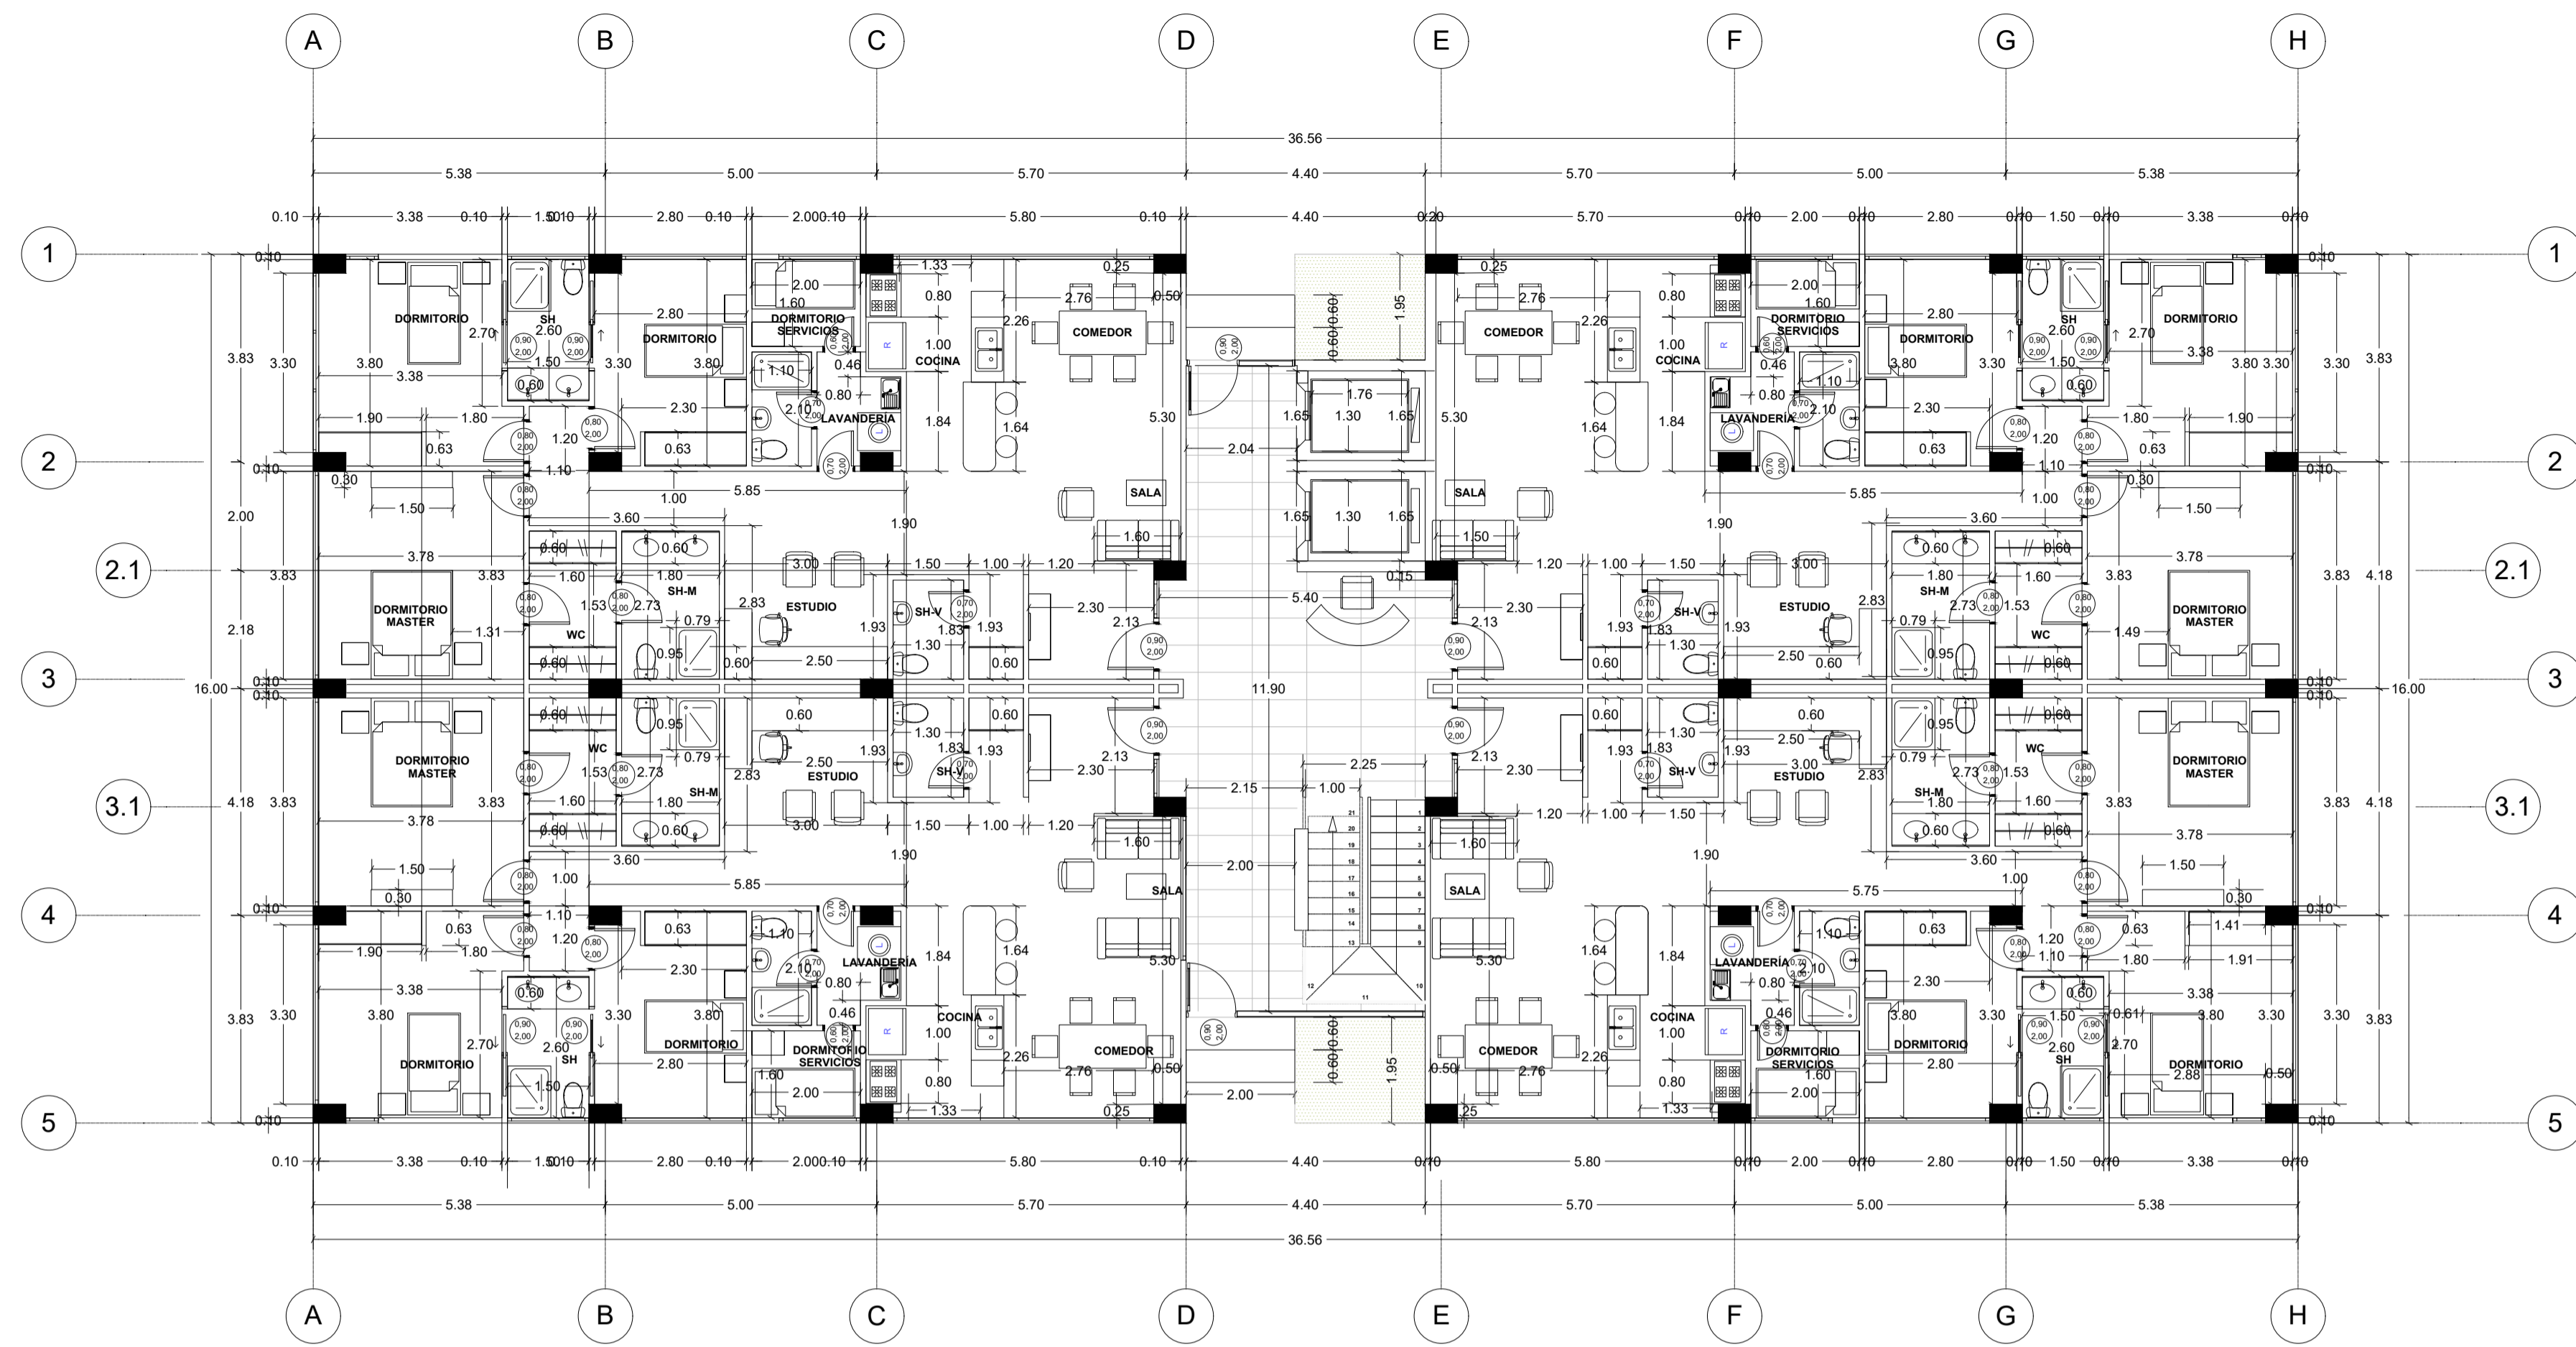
A B C D E F G H

36.56

5.38 5.00 5.70 4.40 5.70 5.00 5.38

0.10 3.38 0.10 1.50 0.10 2.80 0.10 2.00 0.10 5.80 0.10 4.40 0.20 5.70 0.10 2.00 0.10 2.80 0.10 1.50 0.10 3.38 0.10

1 2 2.1 3 3.1 4 5

DORMITORIO
SH
DORMITORIO
DORMITORIO SERVICIOS
COCINA
LAVANDERIA
COMEDOR
SALA
ESTUDIO
SH-M
SH-V
WC
DORMITORIO MASTER
DORMITORIO MASTER
WC
SH-M
SH-V
ESTUDIO
SALA
LAVANDERIA
COCINA
COMEDOR
DORMITORIO
SH
DORMITORIO
DORMITORIO SERVICIOS

COMEDOR
COCINA
DORMITORIO SERVICIOS
DORMITORIO
SH
DORMITORIO
LAVANDERIA
SALA
ESTUDIO
SH-V
SH-M
WC
DORMITORIO MASTER
DORMITORIO MASTER
WC
SH-V
ESTUDIO
SH-M
SALA
LAVANDERIA
COCINA
COMEDOR
DORMITORIO SERVICIOS
DORMITORIO
SH
DORMITORIO

16.00
11.90

0.10 3.38 0.10 1.50 0.10 2.80 0.10 2.00 0.10 5.80 0.10 4.40 0.10 5.80 0.10 2.00 0.10 2.80 0.10 1.50 0.10 3.38 0.10

5.38 5.00 5.70 4.40 5.70 5.00 5.38

36.56

A B C D E F G H